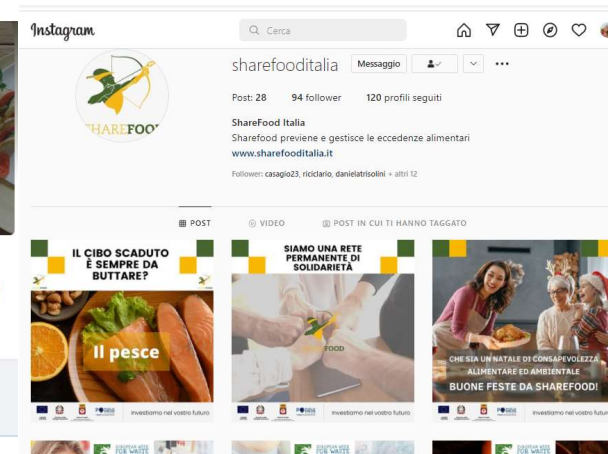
Instagram

Cerca

SHAREFOOD

sharefooditalia Messaggio

Post: 28 94 follower 120 profili seguiti

ShareFood Italia
Sharefood previene e gestisce le eccedenze alimentari
www.sharefooditalia.it

Follower: casagio23, riciclario, danielatrisolini + altri 12

POST VIDEO POST IN CUI TI HANNO TAGGATO

IL CIBO SCADUTO È SEMPRE DA BUTTARE?

Il pesce

Investiamo nel vostro futuro

SIAMO UNA RETE PERMANENTE DI SOLIDARIETÀ

FOOD

Investiamo nel vostro futuro

CHE SIA UN NATALE DI CONSAPEVOLEZZA ALIMENTARE ED AMBIENTALE
BUONE FESTE DA SHAREFOOD!

Investiamo nel vostro futuro

EUROPEAN WEEK FOR WASTE

EUROPEAN WEEK FOR WASTE